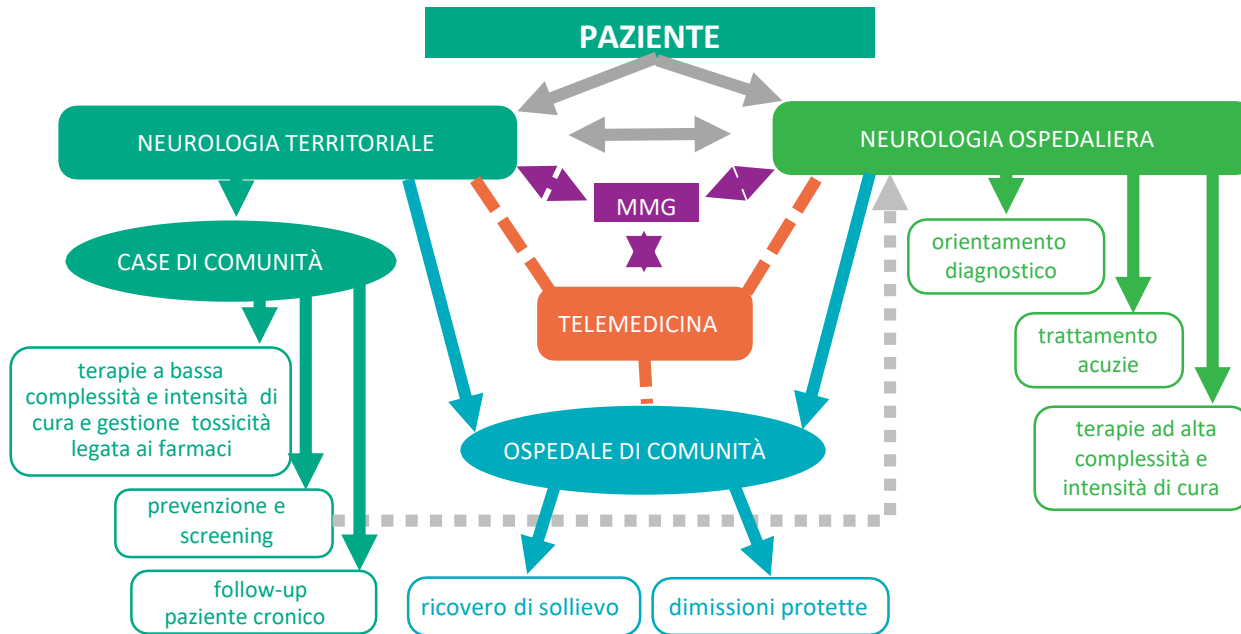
PAZIENTE

NEUROLOGIA TERRITORIALE

NEUROLOGIA OSPEDALIERA

MMG

CASE DI COMUNITÀ

TELEMEDICINA

orientamento diagnostico

trattamento acuzie

terapie ad alta complessità e intensità di cura

terapie a bassa complessità e intensità di cura e gestione tossicità legata ai farmaci

OSPEDALE DI COMUNITÀ

prevenzione e screening

follow-up paziente cronico

ricovero di sollievo

dimissioni protette